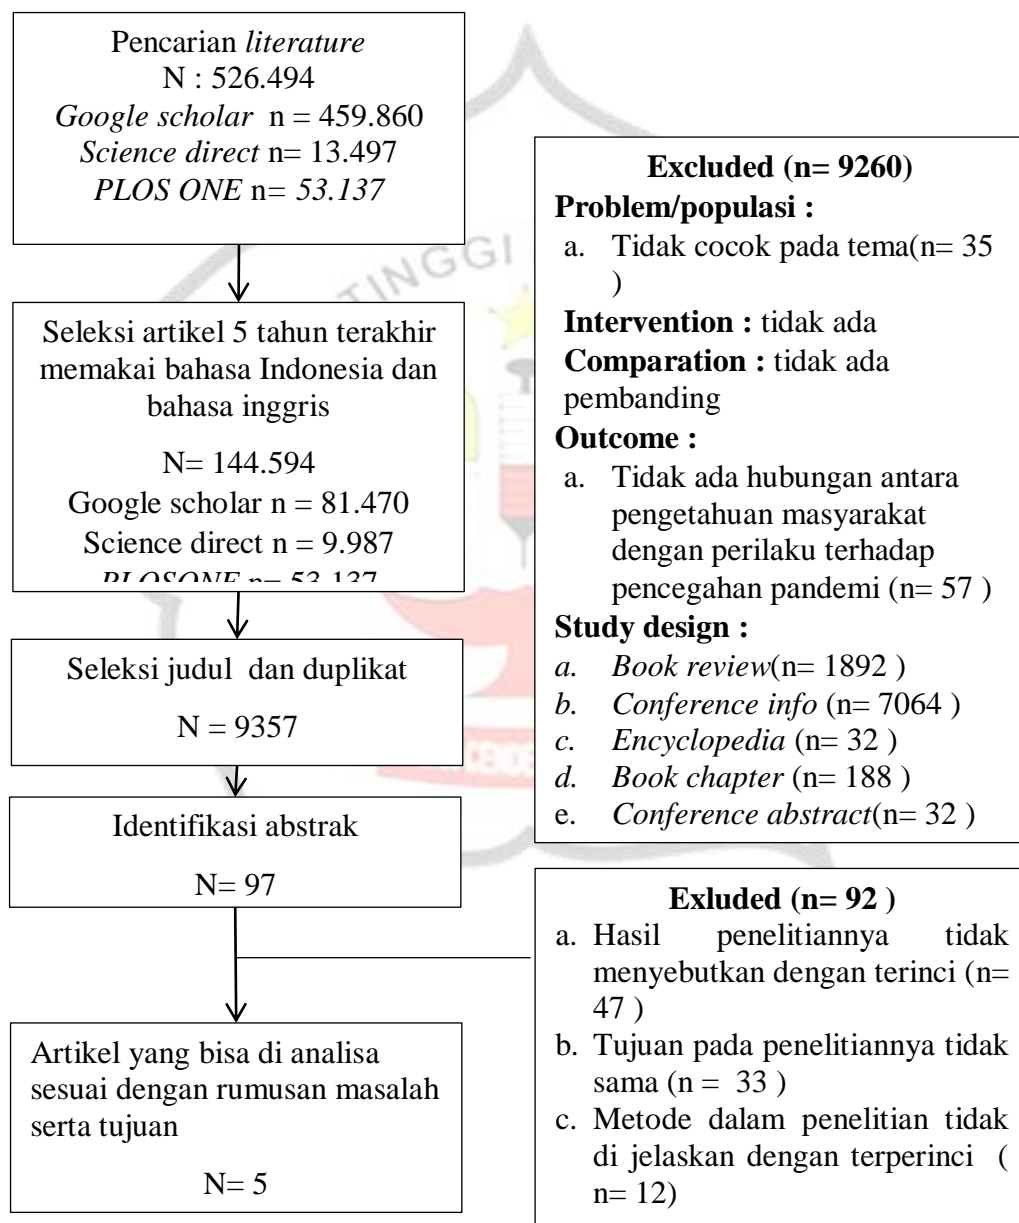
Pencarian *literature*
N : 526.494
*Google scholar* n = 459.860
*Science direct* n= 13.497
*PLOS ONE* n= *53.137*

Seleksi artikel 5 tahun terakhir memakai bahasa Indonesia dan bahasa inggris

N= 144.594
Google scholar n = 81.470
Science direct n = 9.987
*PLOSONE* n= 53.137

Seleksi judul dan duplikat

N = 9357

Identifikasi abstrak

N= 97

Artikel yang bisa di analisa sesuai dengan rumusan masalah serta tujuan

N= 5

**Excluded (n= 9260)**
**Problem/populasi :**
a. Tidak cocok pada tema(n= 35 )
**Intervention :** tidak ada
**Comparation :** tidak ada pembanding
**Outcome :**
a. Tidak ada hubungan antara pengetahuan masyarakat dengan perilaku terhadap pencegahan pandemi (n= 57 )
**Study design :**
*a. Book review*(n= 1892 )
*b. Conference info* (n= 7064 )
*c. Encyclopedia* (n= 32 )
*d. Book chapter* (n= 188 )
e. *Conference abstract*(n= 32 )

**Exluded (n= 92 )**
a. Hasil penelitiannya tidak menyebutkan dengan terinci (n= 47 )
b. Tujuan pada penelitiannya tidak sama (n = 33 )
c. Metode dalam penelitian tidak di jelaskan dengan terperinci ( n= 12)

TINGGI